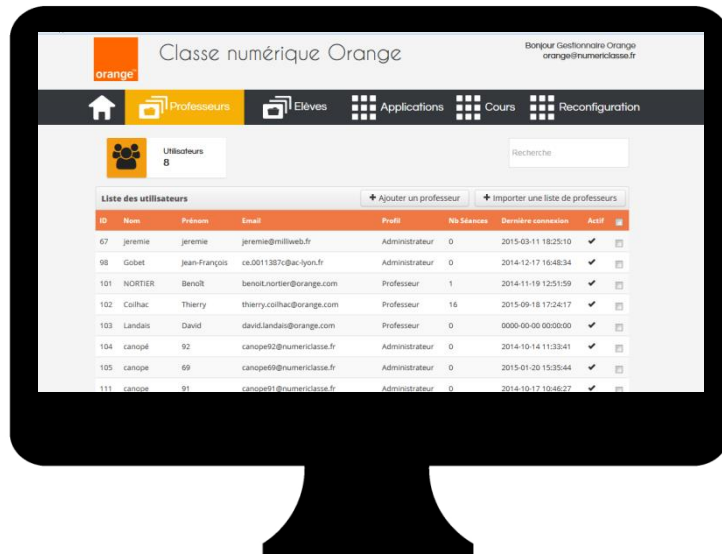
orange

Classe numérique Orange

Bonjour Gestionnaire Orange
orange@numericlasse.fr

Professeurs | Elèves | Applications | Cours | Reconfiguration

Utilisateurs
8

Recherche

Liste des utilisateurs

+ Ajouter un professeur

+ Importer une liste de professeurs

| ID | Nom | Prénom | Email | Profil | Nb Séances | Dernière connexion | Actif | |
|---|---|---|---|---|---|---|---|---|
| 67 | jeremie | jeremie | jeremie@milliweb.fr | Administrateur | 0 | 2015-03-11 18:25:10 | ✔ | |
| 98 | Gobet | Jean-François | ce.0011387c@ac-lyon.fr | Administrateur | 0 | 2014-12-17 16:48:34 | ✔ | |
| 101 | NORTIER | Benoît | benoit.nortier@orange.com | Professeur | 1 | 2014-11-19 12:51:59 | ✔ | |
| 102 | Coilhac | Thierry | thierry.coilhac@orange.com | Professeur | 16 | 2015-09-18 17:24:17 | ✔ | |
| 103 | Landais | David | david.landais@orange.com | Professeur | 0 | 0000-00-00 00:00:00 | ✔ | |
| 104 | canopé | 92 | canope92@numericlasse.fr | Administrateur | 0 | 2014-10-14 11:33:41 | ✔ | |
| 105 | canope | 69 | canope69@numericlasse.fr | Administrateur | 0 | 2015-01-20 15:35:44 | ✔ | |
| 111 | canope | 91 | canope91@numericlasse.fr | Administrateur | 0 | 2014-10-17 10:46:27 | ✔ | |